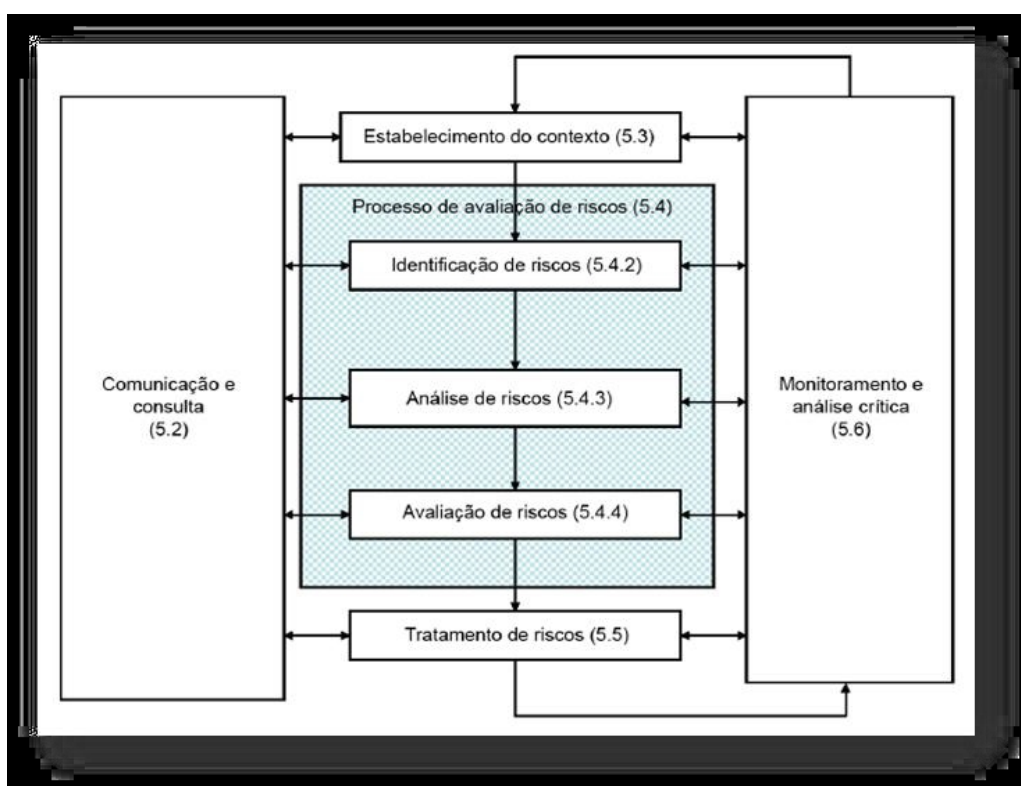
Comunicação e consulta (5.2)

Estabelecimento do contexto (5.3)

Processo de avaliação de riscos (5.4)

Identificação de riscos (5.4.2)

Análise de riscos (5.4.3)

Avaliação de riscos (5.4.4)

Tratamento de riscos (5.5)

Monitoramento e análise crítica (5.6)